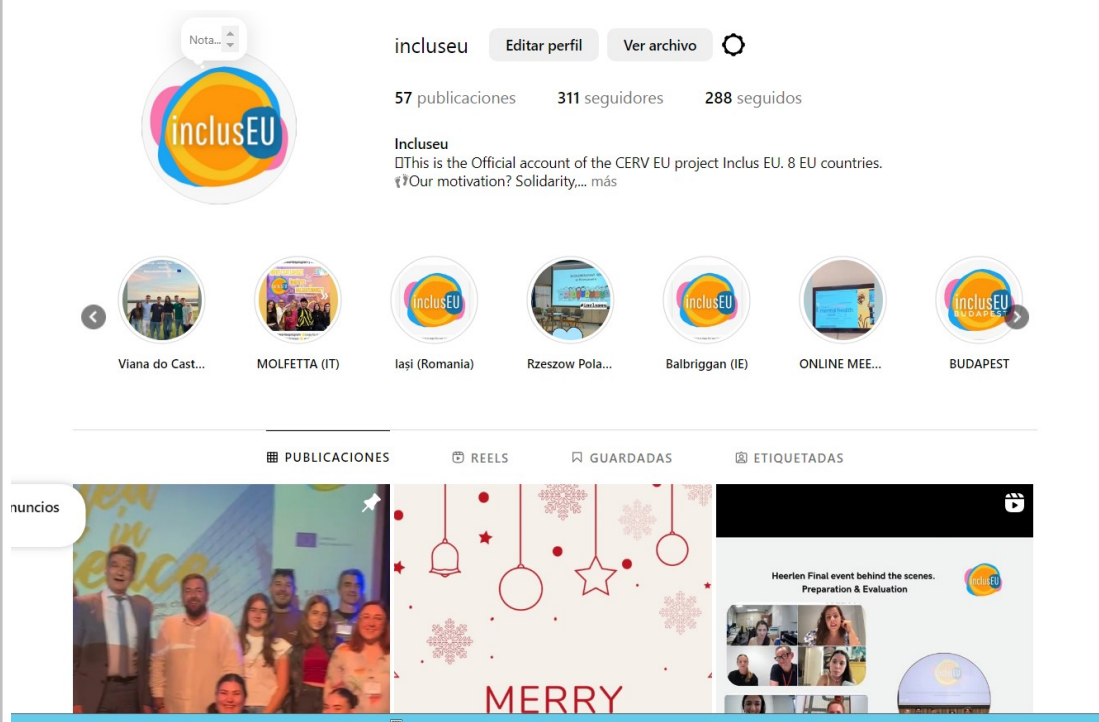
Nota...

inclusEU

incluseu Editar perfil Ver archivo

57 publicaciones 311 seguidores 288 seguidos

Incluseu
This is the Official account of the CERV EU project Inclus EU. 8 EU countries.
Our motivation? Solidarity,... más

inclusEU

inclusEU

inclusEU BUDAPEST

Viana do Cast... MOLFETTA (IT) Iași (Romania) Rzeszow Pola... Balbriggan (IE) ONLINE MEE... BUDAPEST

PUBLICACIONES REELS GUARDADAS ETIQUETADAS

nuncios

MERRY

Heerlen Final event behind the scenes. Preparation & Evaluation

inclusEU